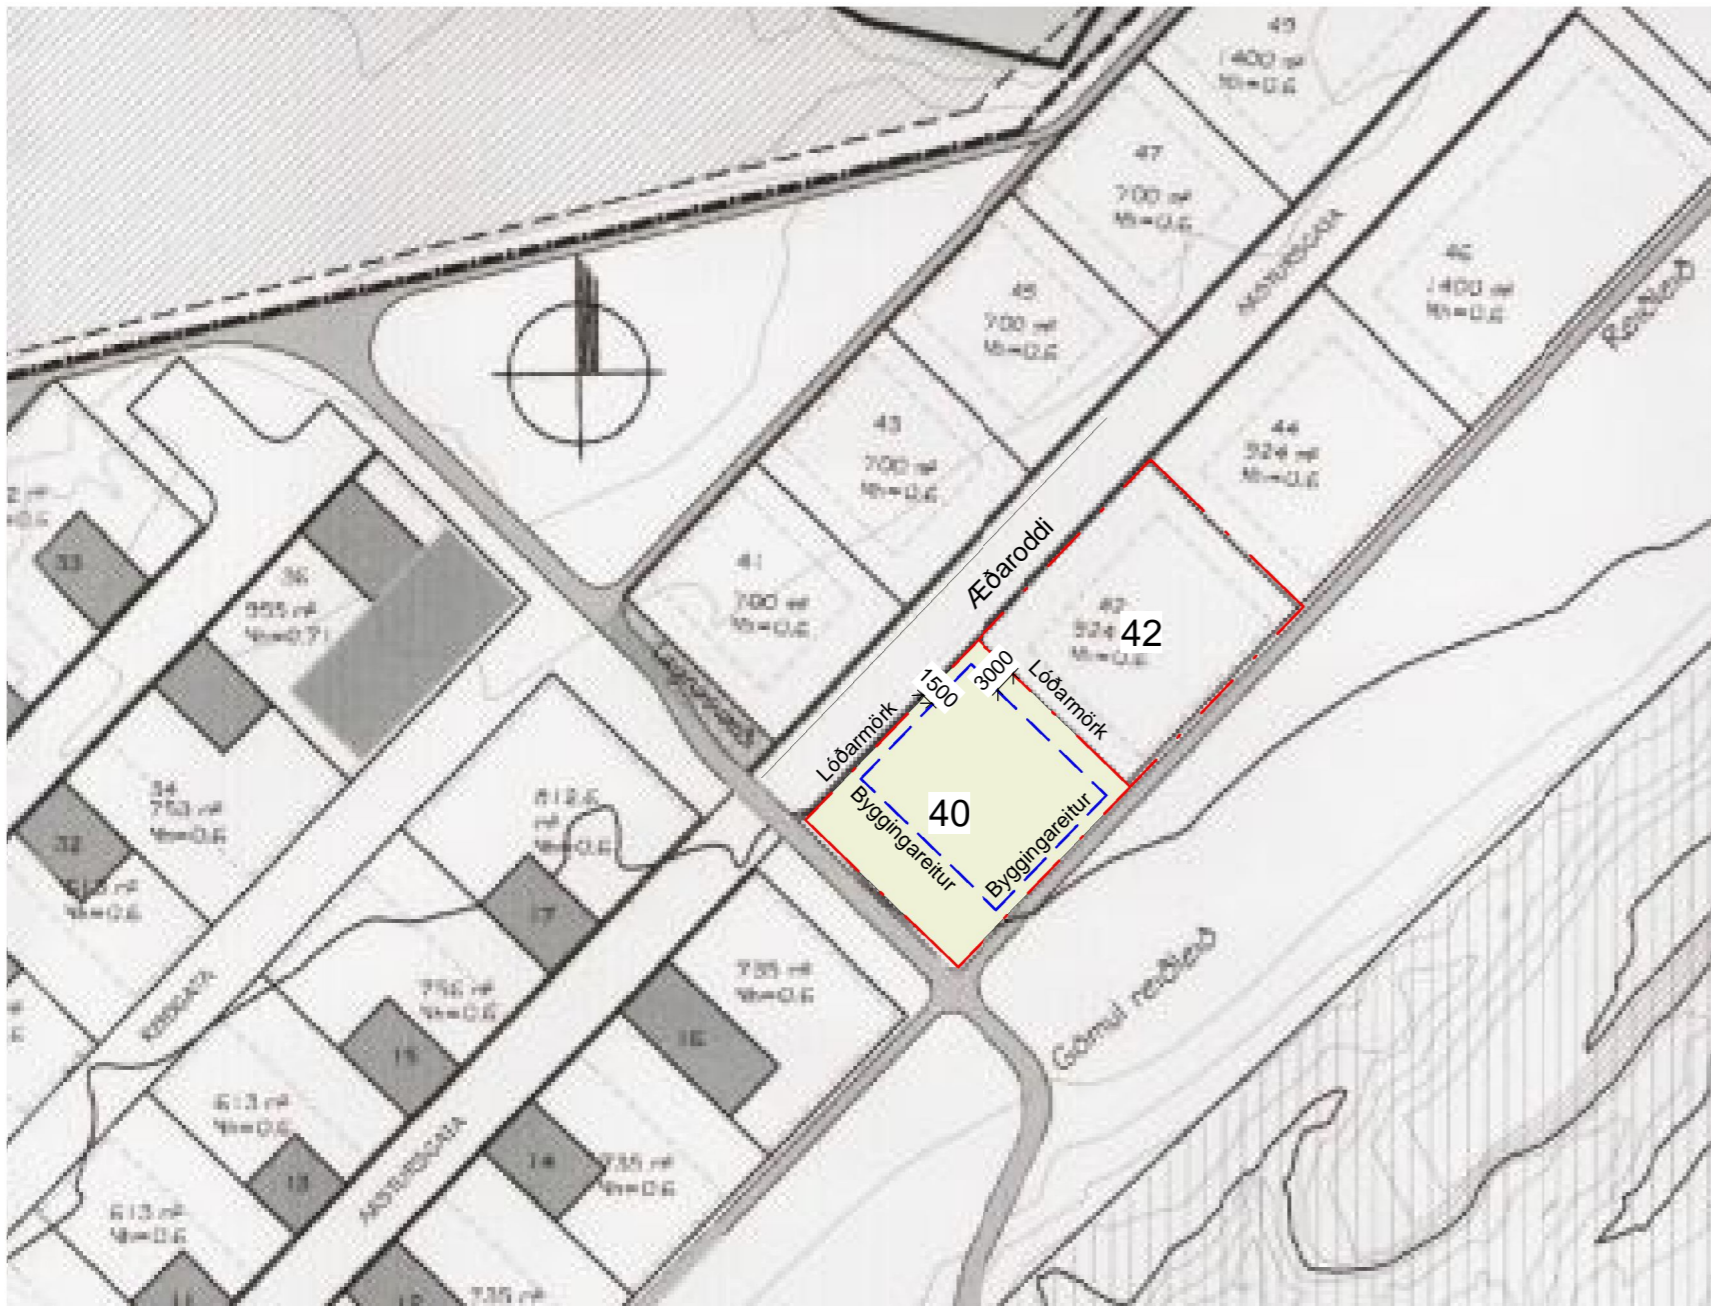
49
1400 m²
Nh=0.6

47
700 m²
Nh=0.6

46
1400 m²
Nh=0.6

45
700 m²
Nh=0.6

Reiðleið

43
700 m²
Nh=0.6

44
524 m²
Nh=0.6

Æðaroddi

41
700 m²
Nh=0.6

42
524
42
Nh=0.6

33

36
555 m²
Nh=0.71

1500
3000
Lóðarmörk
Lóðarmörk

40
Byggingareitur
Byggingareitur

34
753 m²
Nh=0.6

612.6
m²
Nh=0.6

32

613 m²
Nh=0.6

17

735 m²
Nh=0.6

756 m²
Nh=0.6

16

15

Gömul reiðleið

613 m²
Nh=0.6

13

14
735 m²
Nh=0.6

613 m²
Nh=0.6

735 m²